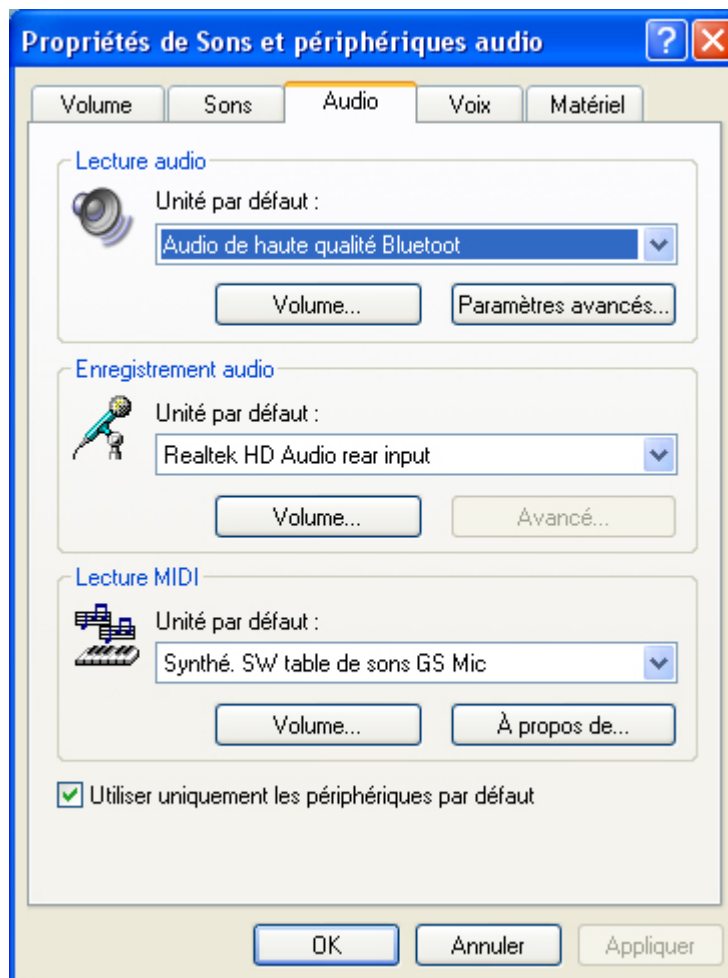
Propriétés de Sons et périphériques audio

Volume | Sons | Audio | Voix | Matériel

Lecture audio

Unité par défaut :

Audio de haute qualité Bluetoot

Volume...

Paramètres avancés...

Enregistrement audio

Unité par défaut :

Realtek HD Audio rear input

Volume...

Avancé...

Lecture MIDI

Unité par défaut :

Synthé. SW table de sons GS Mic

Volume...

À propos de...

Utiliser uniquement les périphériques par défaut

OK

Annuler

Appliquer